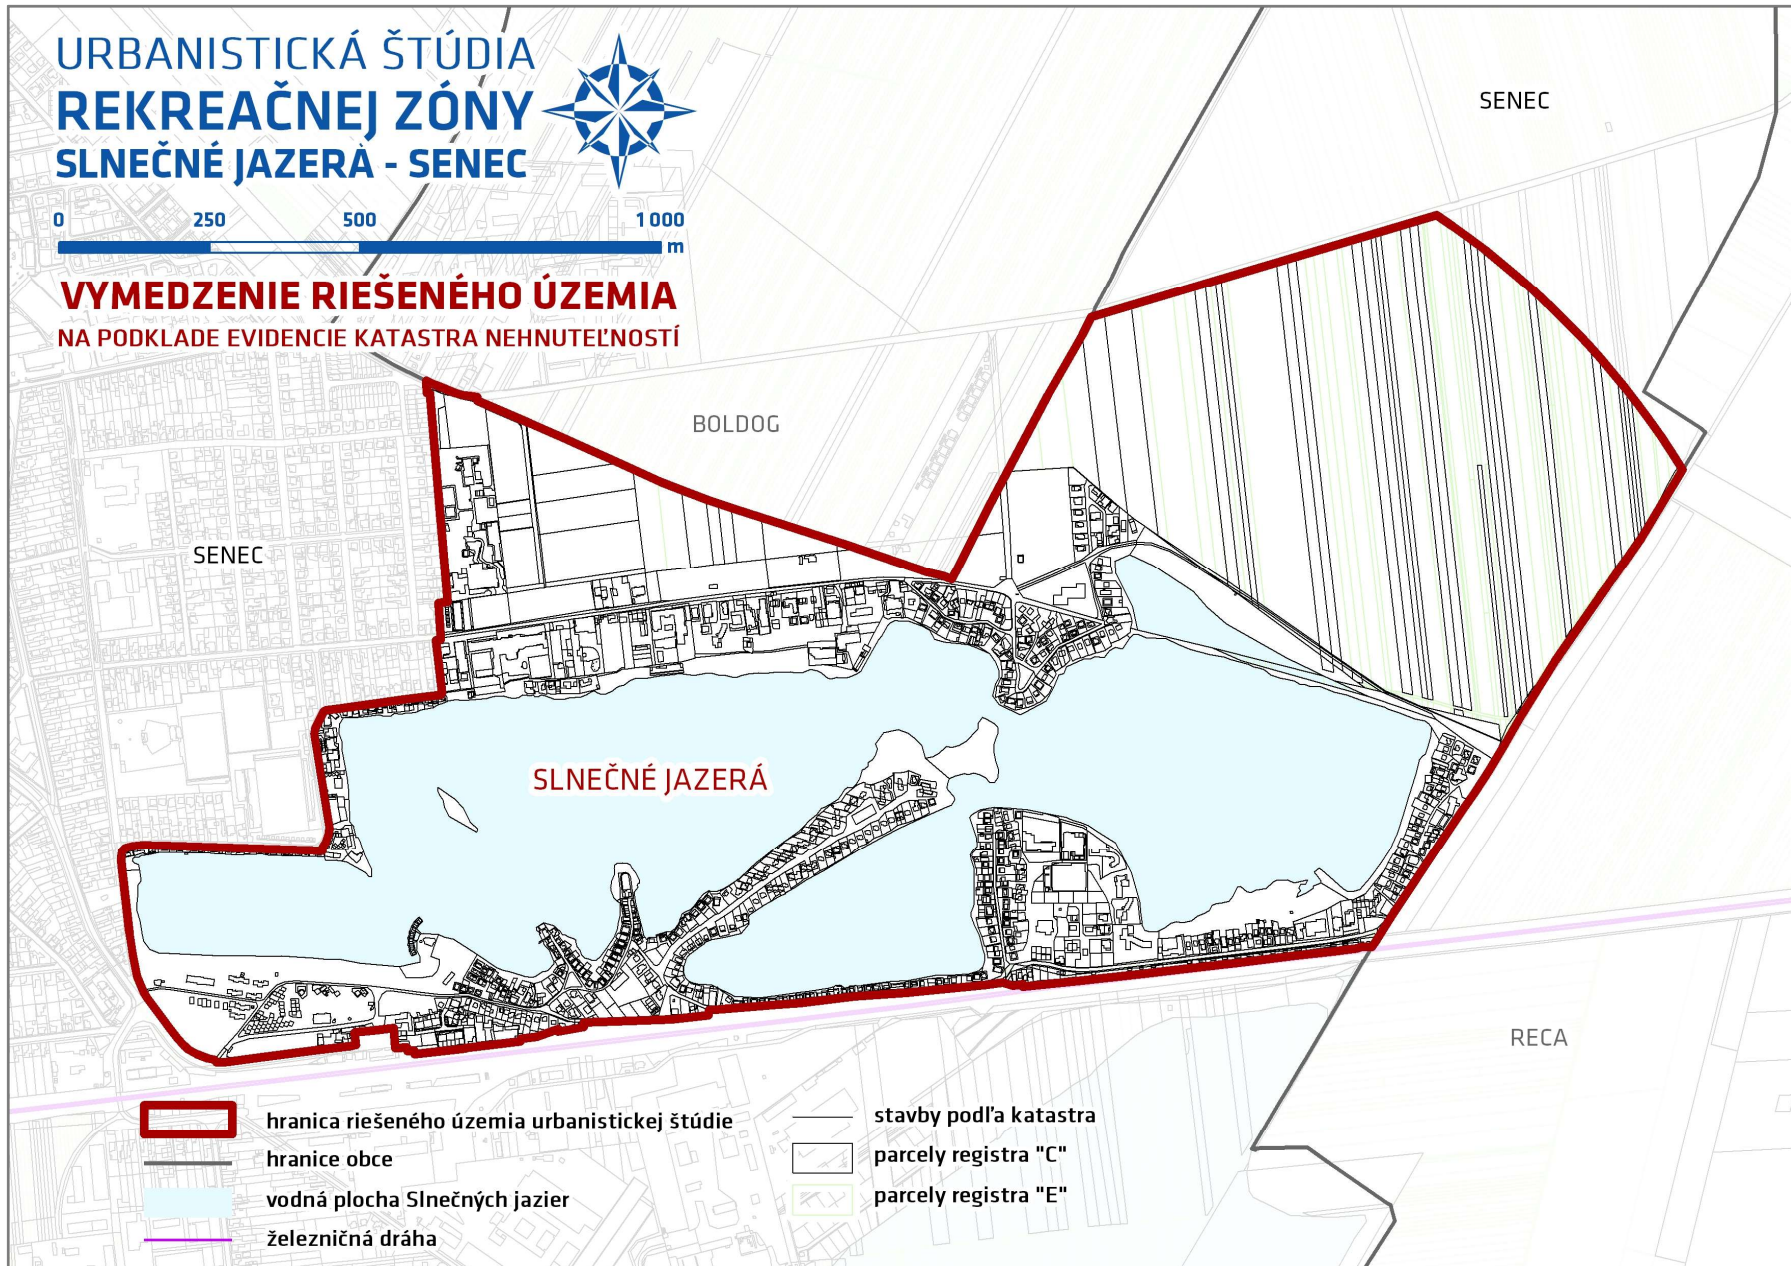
URBANISTICKÁ ŠTÚDIA
REKREAČNEJ ZÓNY
SLNEČNÉ JAZERÁ - SENEC

0 250 500 1 000 m

VYMEDZENIE RIEŠENÉHO ÚZEMIA
NA PODKLADE EVIDENCIE KATASTRA NEHNUTEĽNOSTÍ

SENEC

BOLDOG

SENEC

SLNEČNÉ JAZERÁ

RECA

hranica riešeného územia urbanistickej štúdie
hranice obce
vodná plocha Slnečných jazier
železničná dráha

stavby podľa katastra
parcely registra "C"
parcely registra "E"